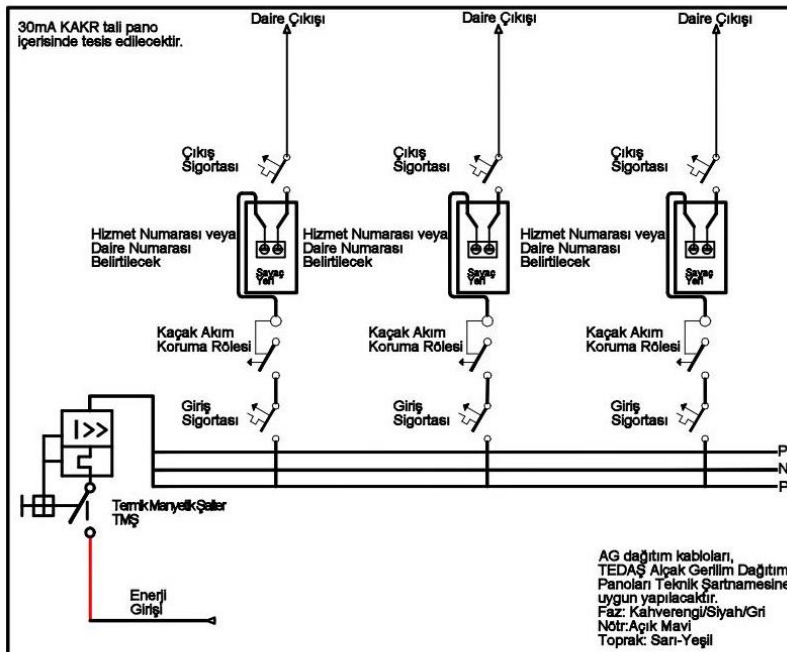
30mA KAKR tali pano içerisinde tesis edilecektir.

Daire Çıkışı

Daire Çıkışı

Daire Çıkışı

Çıkış Sigortası

Çıkış Sigortası

Çıkış Sigortası

Hizmet Numarası veya Daire Numarası Belirtilecek

Sayaç Yeri

Hizmet Numarası veya Daire Numarası Belirtilecek

Sayaç Yeri

Hizmet Numarası veya Daire Numarası Belirtilecek

Sayaç Yeri

Kaçak Akım Koruma Rölesi

Kaçak Akım Koruma Rölesi

Kaçak Akım Koruma Rölesi

Giriş Sigortası

Giriş Sigortası

Giriş Sigortası

I>>

P

N

P

Termik Manyetik Şalter TMŞ

Enerji Girişi

AG dağıtım kabloları, TEDAŞ Alçak Gerilim Dağıtım Panoları Teknik Şartnamesine uygun yapılacaktır.
Faz: Kahverengi/Siyah/Gri
Nötr:Açık Mavi
Toprak: Sarı-Yeşil